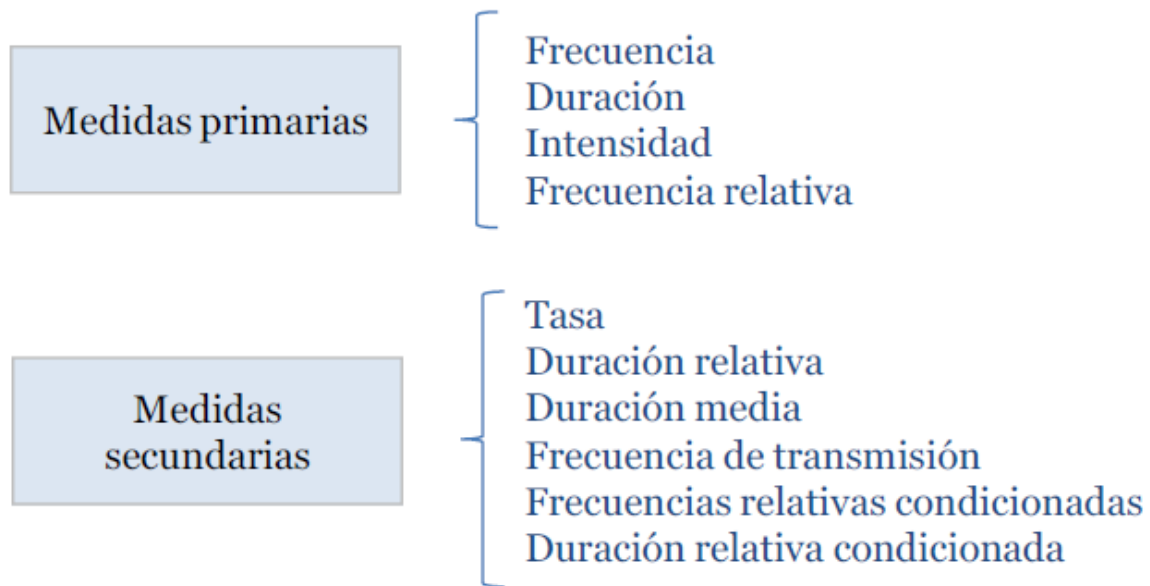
Medidas primarias

Frecuencia
Duración
Intensidad
Frecuencia relativa

Medidas secundarias

Tasa
Duración relativa
Duración media
Frecuencia de transmisión
Frecuencias relativas condicionadas
Duración relativa condicionada